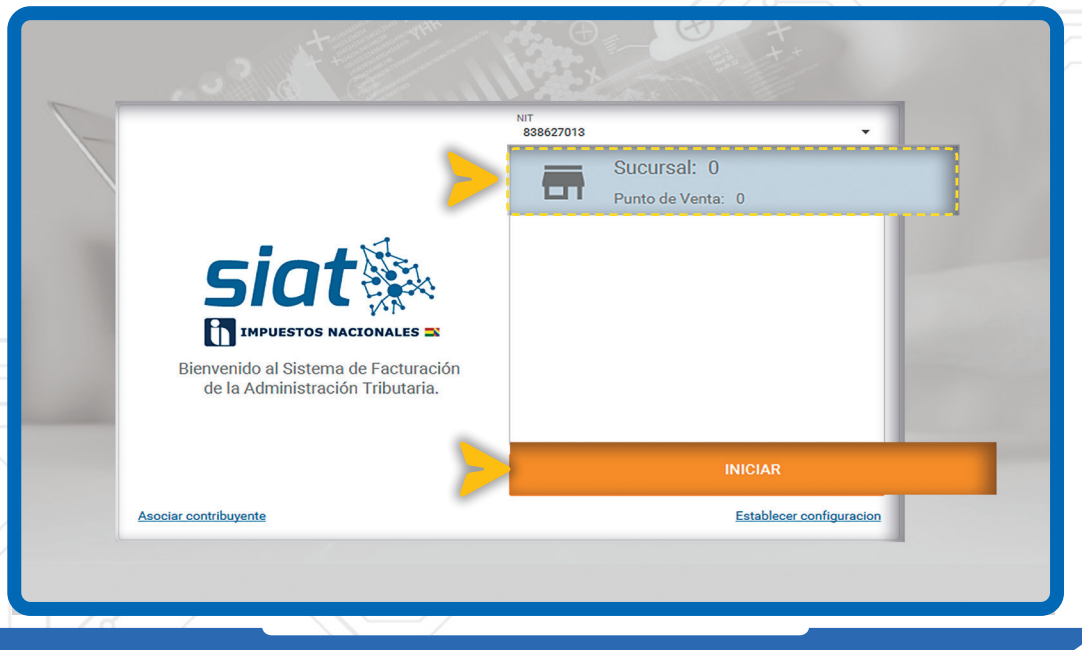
NIT
838627013

Sucursal: 0
Punto de Venta: 0

siat
IMPUESTOS NACIONALES

Bienvenido al Sistema de Facturación de la Administración Tributaria.

INICIAR

Asociar contribuyente

Establecer configuracion